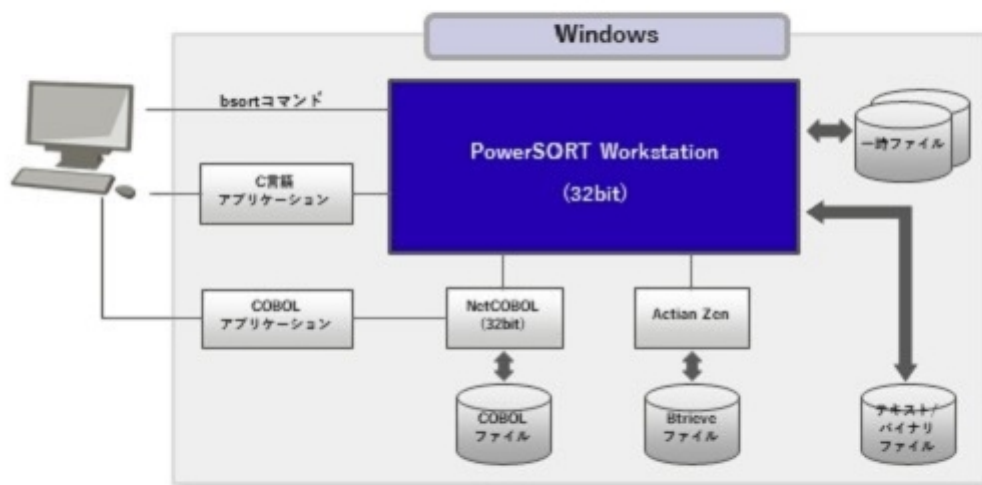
Windows

bsortコマンド

PowerSORT Workstation

(32bit)

一時ファイル

C言語
アプリケーション

COBOL
アプリケーション

NetCOBOL
(32bit)

Actian Zen

COBOL
ファイル

Btrieve
ファイル

テキスト/
バイナリ
ファイル